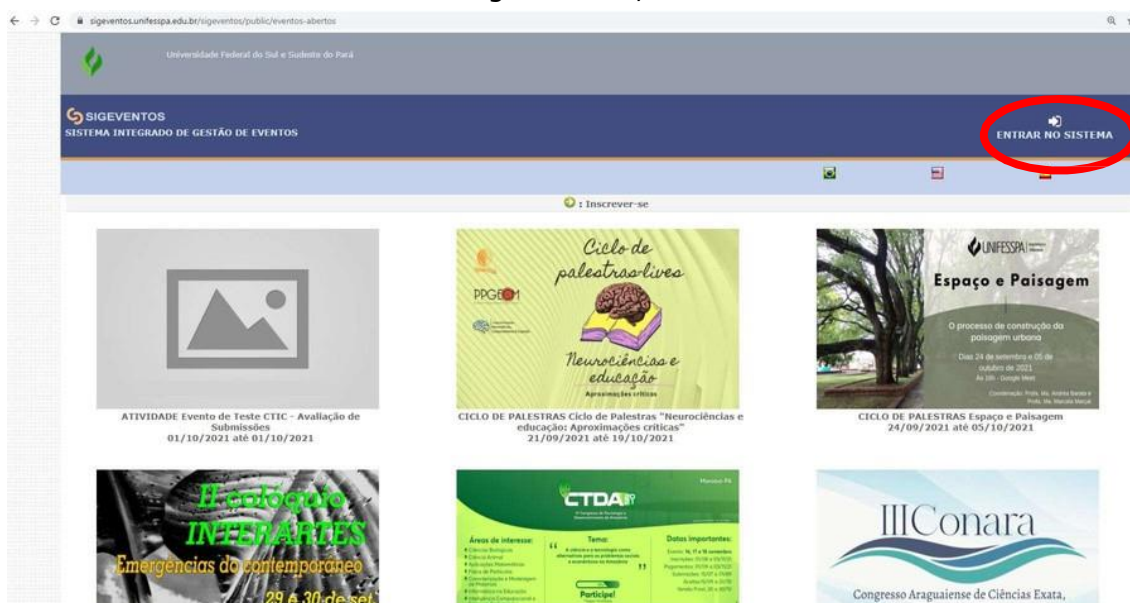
sigeventos.unifesspa.edu.br/sigeventos/public/eventos-abertos

Universidade Federal do Sul e Sudeste do Pará

SIGEVENTOS
SISTEMA INTEGRADO DE GESTÃO DE EVENTOS

ENTRAR NO SISTEMA

: Inscrever-se

ATIVIDADE Evento de Teste CTIC - Avaliação de Submissões
01/10/2021 até 01/10/2021

Ciclo de palestras-lives
PPGECM
Neurociências e educação
Aproximações críticas

CICLO DE PALESTRAS Ciclo de Palestras "Neurociências e educação: Aproximações críticas"
21/09/2021 até 19/10/2021

UNIFESSPA
Espaço e Paisagem
O processo de construção da paisagem urbana
Dias 24 de setembro e 05 de outubro de 2021
Às 18h - Google Meet

CICLO DE PALESTRAS Espaço e Paisagem
24/09/2021 até 05/10/2021

II colóquio INTERARTES
Emergências do contemporâneo
29 e 30 de set

CTDA
Áreas de interesse:
Tema:
Datas importantes:
Participe!

IIIConara
Congresso Araguaiense de Ciências Exata,